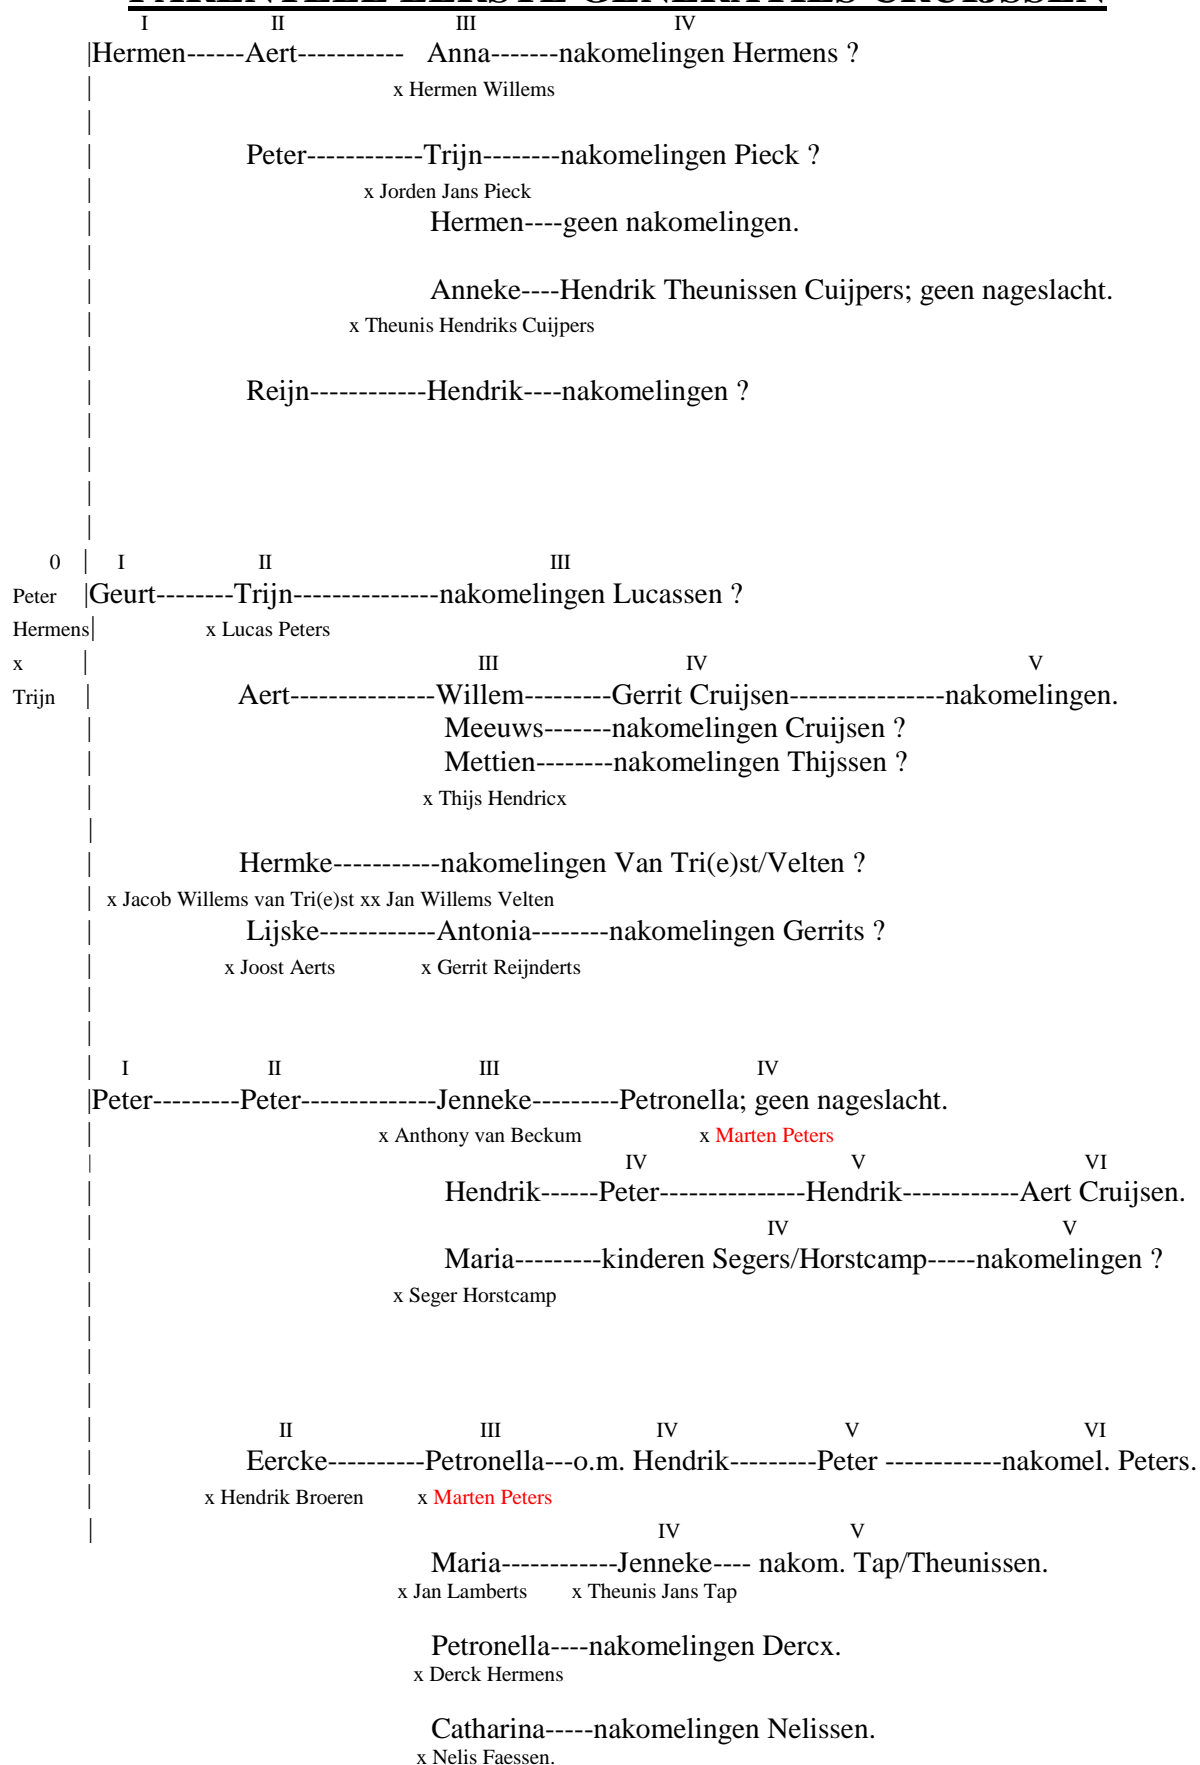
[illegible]

I II III IV
|Hermen------Aert----------- Anna-------nakomelingen Hermens ?
x Hermen Willems

Peter------------Trijn--------nakomelingen Pieck ?
x Jorden Jans Pieck
Hermen----geen nakomelingen.

Anneke----Hendrik Theunissen Cuijpers; geen nageslacht.
x Theunis Hendriks Cuijpers

Reijn------------Hendrik----nakomelingen ?

0 I II III
Peter |Geurt--------Trijn---------------nakomelingen Lucassen ?
Hermens x Lucas Peters
x III IV V
Trijn Aert---------------Willem---------Gerrit Cruijsen----------------nakomelingen.
Meeuws-------nakomelingen Cruijsen ?
Mettien--------nakomelingen Thijssen ?
x Thijs Hendricx

Hermke-----------nakomelingen Van Tri(e)st/Velten ?
x Jacob Willems van Tri(e)st xx Jan Willems Velten
Lijske------------Antonia--------nakomelingen Gerrits ?
x Joost Aerts x Gerrit Reijnderts

I II III IV
|Peter---------Peter--------------Jenneke---------Petronella; geen nageslacht.
x Anthony van Beckum x Marten Peters
IV V VI
Hendrik------Peter---------------Hendrik------------Aert Cruijsen.
IV V
Maria---------kinderen Segers/Horstcamp-----nakomelingen ?
x Seger Horstcamp

II III IV V VI
Eercke----------Petronella---o.m. Hendrik---------Peter ------------nakomel. Peters.
x Hendrik Broeren x Marten Peters
IV V
Maria------------Jenneke---- nakom. Tap/Theunissen.
x Jan Lamberts x Theunis Jans Tap

Petronella----nakomelingen Dercx.
x Derck Hermens

Catharina-----nakomelingen Nelissen.
x Nelis Faessen.